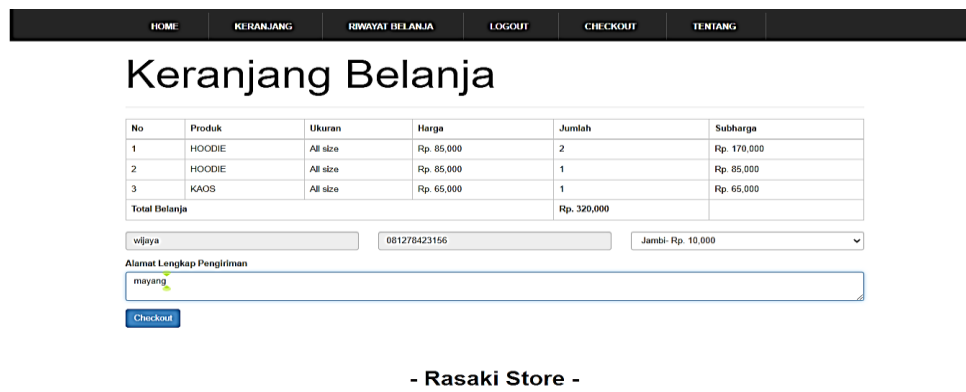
HOME KERANJANG RIWAYAT BELANJA LOGOUT CHECKOUT TENTANG

Keranjang Belanja

| No | Produk | Ukuran | Harga | Jumlah | Subharga |
|---|---|---|---|---|---|
| 1 | HOODIE | All size | Rp. 85,000 | 2 | Rp. 170,000 |
| 2 | HOODIE | All size | Rp. 85,000 | 1 | Rp. 85,000 |
| 3 | KAOS | All size | Rp. 65,000 | 1 | Rp. 65,000 |
| Total Belanja | | | | Rp. 320,000 | |

wijaya

081278423156

Jambi- Rp. 10,000

Alamat Lengkap Pengiriman

mayang

Checkout

- Rasaki Store -